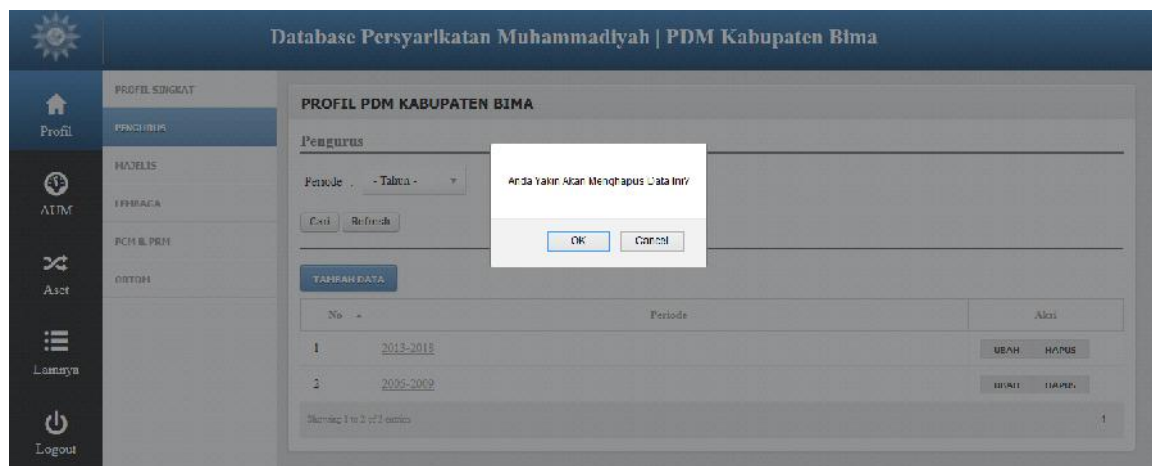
Database Persyarikatan Muhammadiyah | PDM Kabupaten Bima

Profil

AUM

Aset

Lainnya

Logout

PROFIL SINGKAT

PENGURUS

MAJELIS

LEMBAGA

PCM & PRM

ORTOM

PROFIL PDM KABUPATEN BIMA

Pengurus

Periode : - Tahun -

Cari Refresh

TAMBAH DATA

Anda Yakin Akan Menghapus Data Ini?

OK Cancel

| No | Periode | Aksi |
|---|---|---|
| 1 | 2013-2018 | UBAH HAPUS |
| 2 | 2005-2009 | UBAH HAPUS |

Showing 1 to 2 of 2 entries

1